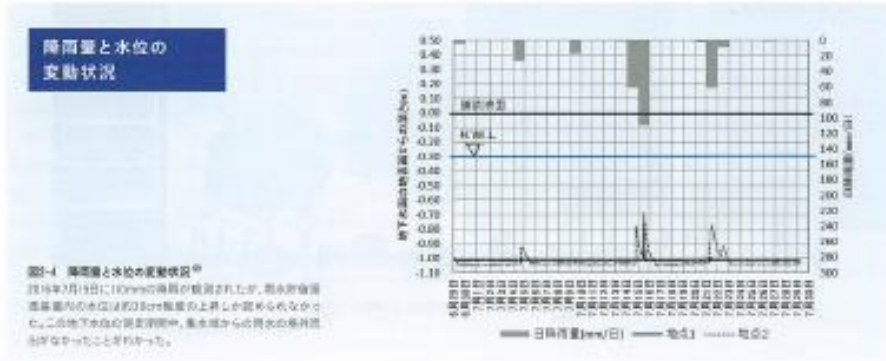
降雨量と水位の
変動状況

0.50
0.40
0.30
0.20
0.10
0.00
-0.10
-0.20
-0.30
-0.40
-0.50
-0.60
-0.70
-0.80
-0.90
-1.00
-1.10

0
20
40
60
80
100
120
140
160
180
200
220
240
260
280
300

地表面
H.W.L.

地下水位(計画地盤高からの深さ)(m)
日降雨量(mm/日)

日降雨量(mm/日)　地点1　地点2

図3-4　降雨量と水位の変動状況
2016年7月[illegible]日に110mmの降雨が観測されたが、雨水貯留浸透基盤内の水位は約30cm程度の上昇しか認められなかった。この地下水位の測定期間中、集水桝からの雨水の溢れ出しがなかったことがわかった。